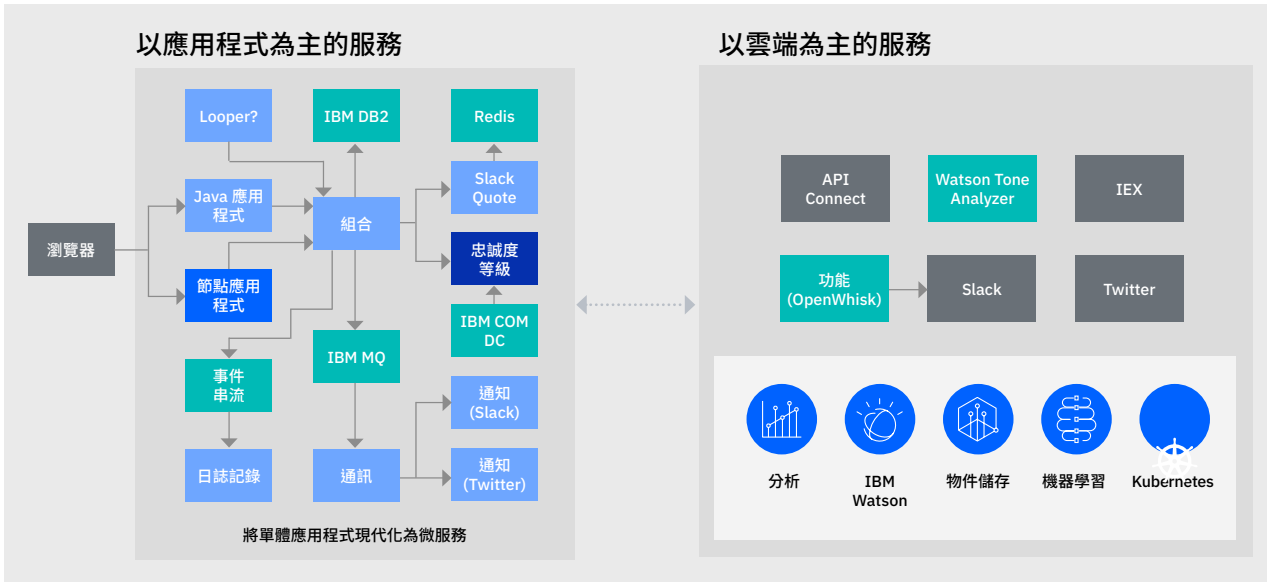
以應用程式為主的服務

以雲端為主的服務

瀏覽器

Looper?

IBM DB2

Redis

Java 應用程式

組合

Slack Quote

忠誠度等級

節點應用程式

IBM COM DC

事件串流

IBM MQ

通知 (Slack)

日誌記錄

通訊

通知 (Twitter)

將單體應用程式現代化為微服務

API Connect

Watson Tone Analyzer

IEX

功能 (OpenWhisk)

Slack

Twitter

分析

IBM Watson

物件儲存

機器學習

Kubernetes